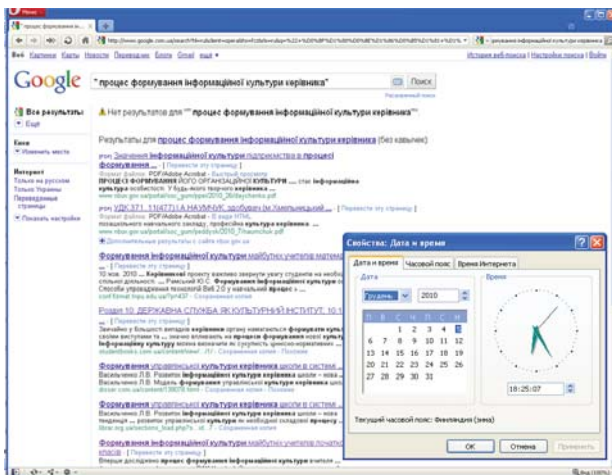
Opera

"процес формування ін... ×

Веб Картинки Карты Новости Переводчик Books Gmail ещё ▾

История веб-поиска | Настройки поиска | Войти

Google "процес формування інформаційної культури керівника" Поиск

Расширенный поиск

Все результаты
Ещё

Везде
Изменить место

Интернет
Только на русском
Только Украины
Переведенные страницы

Показать настройки

Нет результатов для "процес формування інформаційної культури керівника".

Результаты для процес формування інформаційної культури керівника (без кавычек):

[PDF] Значення інформаційної культури підприємства в процесі формування ... - [ Перевести эту страницу ]
Формат файла: PDF/Adobe Acrobat - Быстрый просмотр
ПРОЦЕС ФОРМУВАННЯ ЙОГО ОРГАНІЗАЦІЙНОЇ КУЛЬТУРИ ..... стан інформаційна культура особистості. У будь-якого творчого керівника ...

[PDF] УДК 371. 11(477) І А НАУМЧИК здобувач ім. Хмельницький ... - [ Перевести эту страницу ]
Формат файла: PDF/Adobe Acrobat - В виде HTML
професійного навчального закладу, професійна культура керівника ...

Дополнительные результаты с сайта nbuv.gov.ua

Формування інформаційної культури майбутніх учителів математики
- [ Перевести эту страницу ]

Роздiл 10. ДЕРЖАВНА СЛУЖБА ЯК КУЛЬТУРНИЙ ІНСТИТУТ. 10.1 ...
Звичайно у більшості випадків керівники органу намагаються формувати культуру ...
studentbooks.com.ua - Сохраненная копия - Похожие

Формування управлінської культури керівника школи в системі ...
Васильченко Л.В. Розвиток інформаційної культури керівника школи ...
Сохраненная копия - Похожие

Формування управлінської культури керівника школи в системі ...
Васильченко Л.В. Розвиток інформаційної культури керівника школи – нова ...

Формування інформаційної культури майбутніх учителів початкових класів - [ Перевести эту страницу ]

Свойства: Дата и время
Дата и время | Часовой пояс | Время Интернета
Дата
Грудень 2010
| П | В | С | Ч | П | С | Н |
|---|---|---|---|---|---|---|
| | | 1 | 2 | 3 | 4 | 5 |
| 6 | 7 | 8 | 9 | 10 | 11 | 12 |
| 13 | 14 | 15 | 16 | 17 | 18 | 19 |
| 20 | 21 | 22 | 23 | 24 | 25 | 26 |
| 27 | 28 | 29 | 30 | 31 | | |
Время
18:25:07
Текущий часовой пояс: Финляндия (зима)
ОК | Отмена | Применить